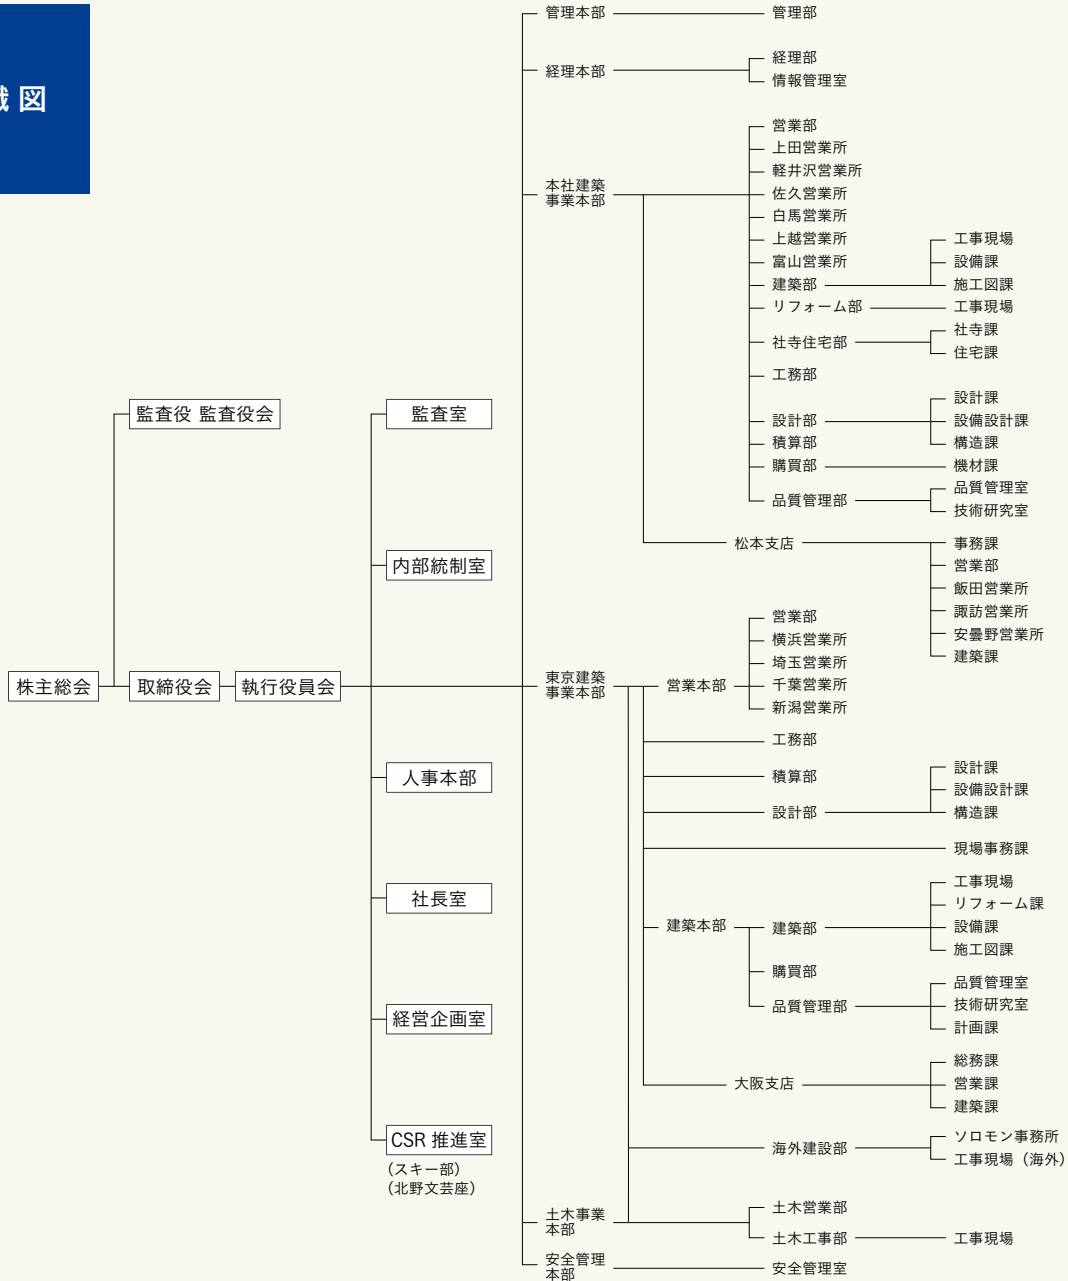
織図

株主総会
監査役 監査役会
取締役会
執行役員会
監査室
内部統制室
人事本部
社長室
経営企画室
CSR 推進室
（スキー部）
（北野文芸座）

管理本部
管理部
経理本部
経理部
情報管理室
本社建築事業本部
営業部
上田営業所
軽井沢営業所
佐久営業所
白馬営業所
上越営業所
富山営業所
建築部
工事現場
設備課
施工図課
リフォーム部
工事現場
社寺住宅部
社寺課
住宅課
工務部
設計部
設計課
設備設計課
構造課
積算部
購買部
機材課
品質管理部
品質管理室
技術研究室
松本支店
事務課
営業部
飯田営業所
諏訪営業所
安曇野営業所
建築課
東京建築事業本部
営業本部
営業部
横浜営業所
埼玉営業所
千葉営業所
新潟営業所
工務部
積算部
設計部
設計課
設備設計課
構造課
現場事務課
建築本部
建築部
工事現場
リフォーム課
設備課
施工図課
購買部
品質管理部
品質管理室
技術研究室
計画課
大阪支店
総務課
営業課
建築課
海外建設部
ソロモン事務所
工事現場（海外）
土木事業本部
土木営業部
土木工事部
工事現場
安全管理本部
安全管理室